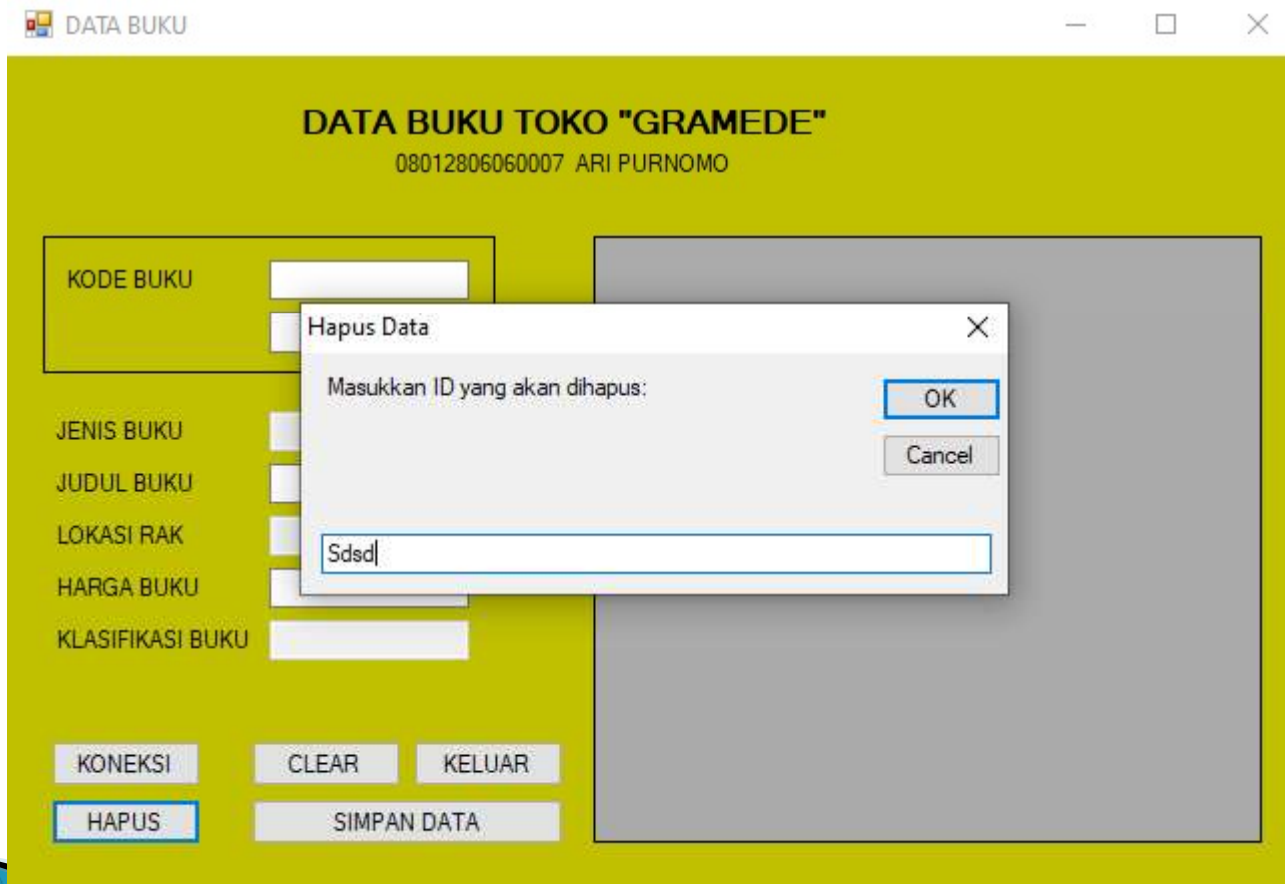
DATA BUKU

DATA BUKU TOKO "GRAMEDE"
08012806060007 ARI PURNOMO

KODE BUKU

Hapus Data

Masukkan ID yang akan dihapus:

OK

Cancel

Sdsd

JENIS BUKU

JUDUL BUKU

LOKASI RAK

HARGA BUKU

KLASIFIKASI BUKU

KONEKSI

CLEAR

KELUAR

HAPUS

SIMPAN DATA